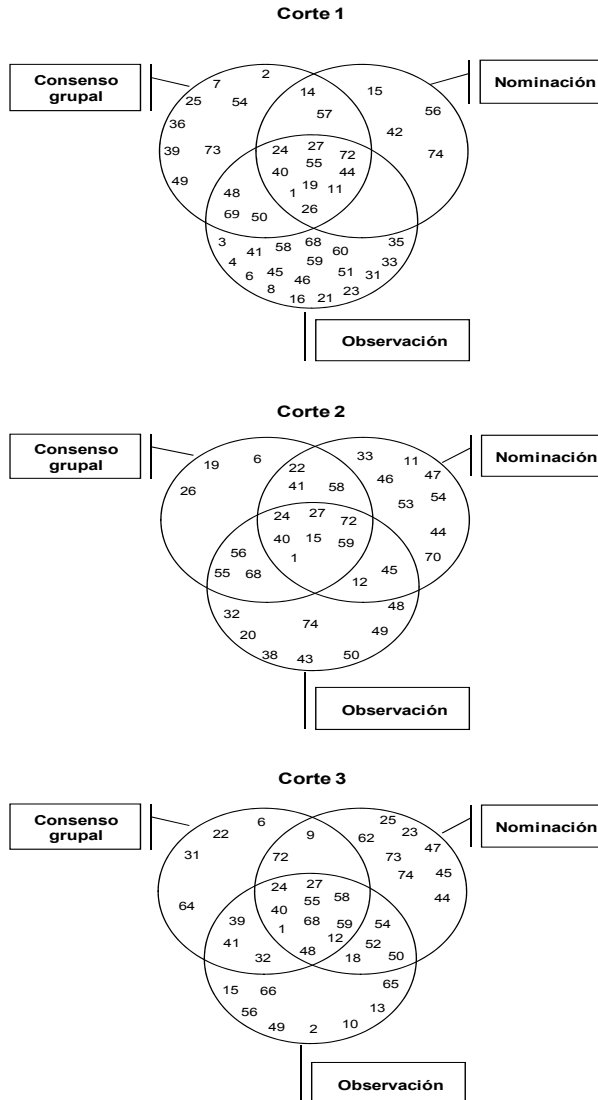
Corte 1

Consenso grupal

Nominación

7 2 25 54 36 39 73 49

14 57

15 56 42 74

24 27 72 55 40 44 1 19 11 26

48 69 50

3 41 58 68 60 35 4 59 33 6 45 46 51 31 8 23 16 21

Observación

Corte 2

Consenso grupal

Nominación

19 6 26

22 41 58

33 11 46 47 53 54 44 70

24 27 72 40 15 59 1

56 55 68

12 45

48 32 74 49 20 38 43 50

Observación

Corte 3

Consenso grupal

Nominación

22 6 31 64

9 72

25 62 23 73 47 74 45 44

24 27 55 58 40 68 1 59 12 48

39 41 32

54 52 18 50

15 66 65 56 13 49 2 10

Observación